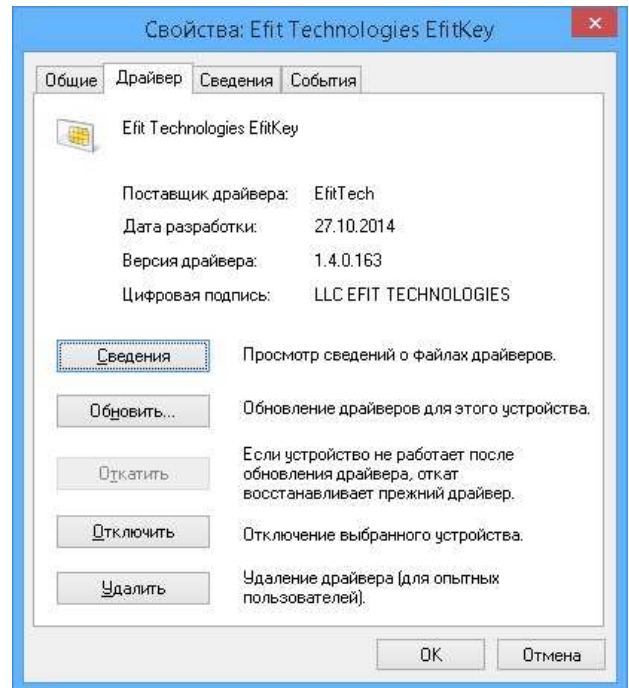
Свойства: Efit Technologies EfitKey

Общие | Драйвер | Сведения | События

Efit Technologies EfitKey

Поставщик драйвера: EfitTech

Дата разработки: 27.10.2014

Версия драйвера: 1.4.0.163

Цифровая подпись: LLC EFIT TECHNOLOGIES

Сведения — Просмотр сведений о файлах драйверов.

Обновить... — Обновление драйверов для этого устройства.

Откатить — Если устройство не работает после обновления драйвера, откат восстанавливает прежний драйвер.

Отключить — Отключение выбранного устройства.

Удалить — Удаление драйвера (для опытных пользователей).

OK | Отмена